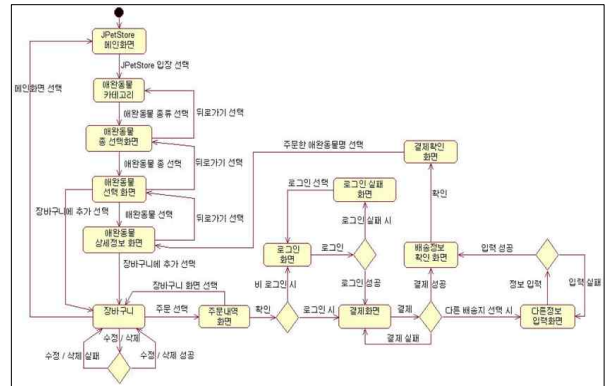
JPetStore 메인화면

JPetStore 입장 선택

메인화면 선택

애완동물 카테고리

애완동물 종류 선택

뒤로가기 선택

애완동물 종 선택화면

애완동물 종 선택

뒤로가기 선택

주문한 애완동물명 선택

결제확인 화면

애완동물 선택 화면

장바구니에 추가 선택

애완동물 선택

뒤로가기 선택

로그인 선택

로그인 실패 화면

확인

로그인실패 시

애완동물 상세정보 화면

로그인 화면

로그인

배송정보 확인 화면

입력 성공

장바구니에 추가 선택

비 로그인 시

로그인 성공

장바구니 화면 선택

정보 입력

입력 실패

장바구니

주문 선택

주문내역 화면

확인

로그인 시

결제화면

결제

결제 성공

다른 배송지 선택 시

다른정보 입력화면

수정 / 삭제

결제 실패

수정 / 삭제 실패

수정 / 삭제 성공